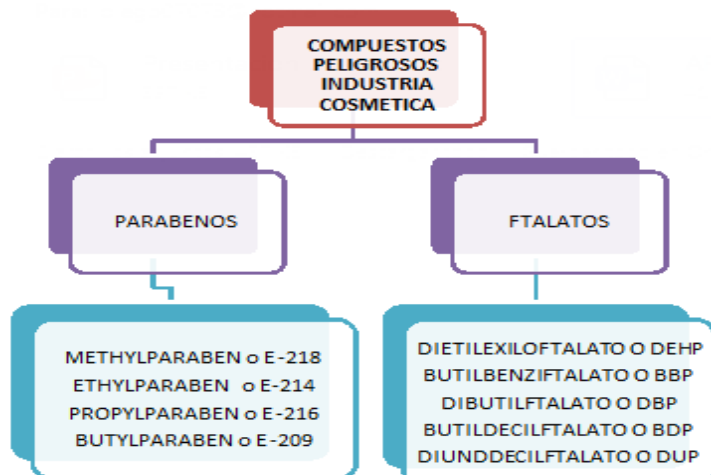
COMPUESTOS PELIGROSOS INDUSTRIA COSMETICA

PARABENOS

FTALATOS

METHYLPARABEN o E-218
ETHYLPARABEN o E-214
PROPYLPARABEN o E-216
BUTYLPARABEN o E-209

DIETILEXILOFTALATO O DEHP
BUTILBENZIFTALATO O BBP
DIBUTILFTALATO O DBP
BUTILDECILFTALATO O BDP
DIUNDDECILFTALATO O DUP